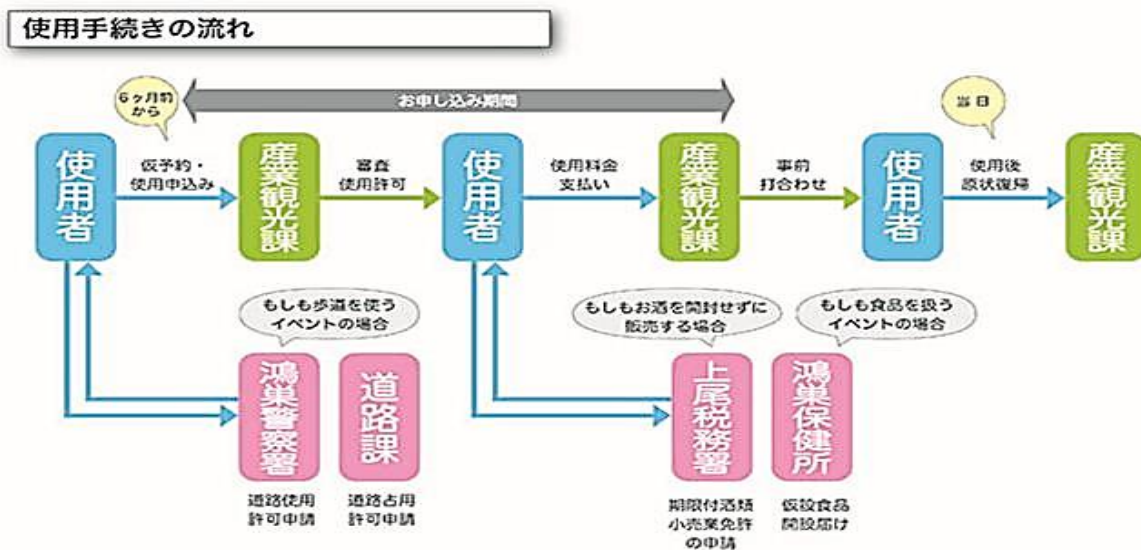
使用手続きの流れ

お申し込み期間

6ヶ月前から

使用者

仮予約・使用申込み

産業観光課

審査使用許可

使用者

使用料金支払い

産業観光課

事前打合わせ

当日

使用者

使用後原状復帰

産業観光課

もしも歩道を使うイベントの場合

鴻巣警察署

道路課

道路使用許可申請

道路占用許可申請

もしもお酒を開封せずに販売する場合

上尾税務署

期限付酒類小売業免許の申請

もしも食品を扱うイベントの場合

鴻巣保健所

仮設食品開設届け